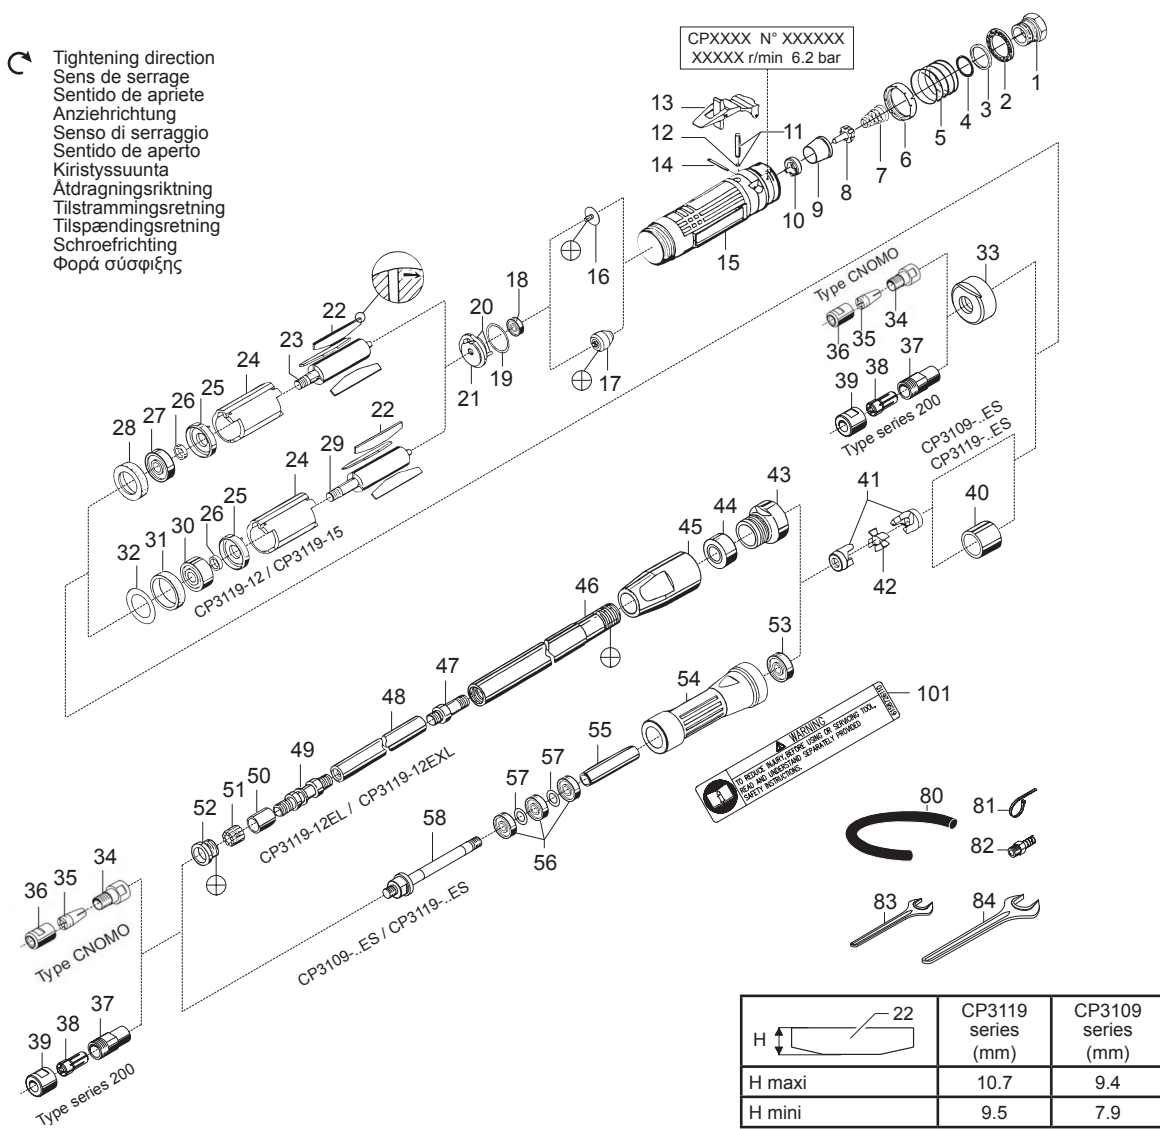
Tightening direction
Sens de serrage
Sentido de apriete
Anziehrichtung
Senso di serraggio
Sentido de aperto
Kiristyssuunta
Åtdragningsriktning
Tilstrammingsretning
Tilspændingsretning
Schroefrichting
Φορά σύσφιξης

CPXXXX N° XXXXXX
XXXXX r/min 6.2 bar

13 12 11 14 10 9 8 7 6 5 4 3 2 1
15 16 17 18 20 19 21
22 23 24 25 26 27 28
22 29 24 25 26 30 31 32
CP3119-12 / CP3119-15

Type CNOMO
33 34 35 36
37 38 39
Type series 200
CP3109-..ES
CP3119-..ES
40 41 42 43 44 45 46 47 48 49 50 51 52 53 54 55 56 57 57 58
CP3119-12EL / CP3119-12EXL
CP3109-..ES / CP3119-..ES

101
WARNING
TO REDUCE INJURY, BEFORE USING OR SERVICING TOOL, READ AND UNDERSTAND SEPARATELY PROVIDED SAFETY INSTRUCTIONS.

80 81 82 83 84

34 35 36
Type CNOMO
37 38 39
Type series 200

| H 22 | CP3119 series (mm) | CP3109 series (mm) |
|---|---|---|
| H maxi | 10.7 | 9.4 |
| H mini | 9.5 | 7.9 |